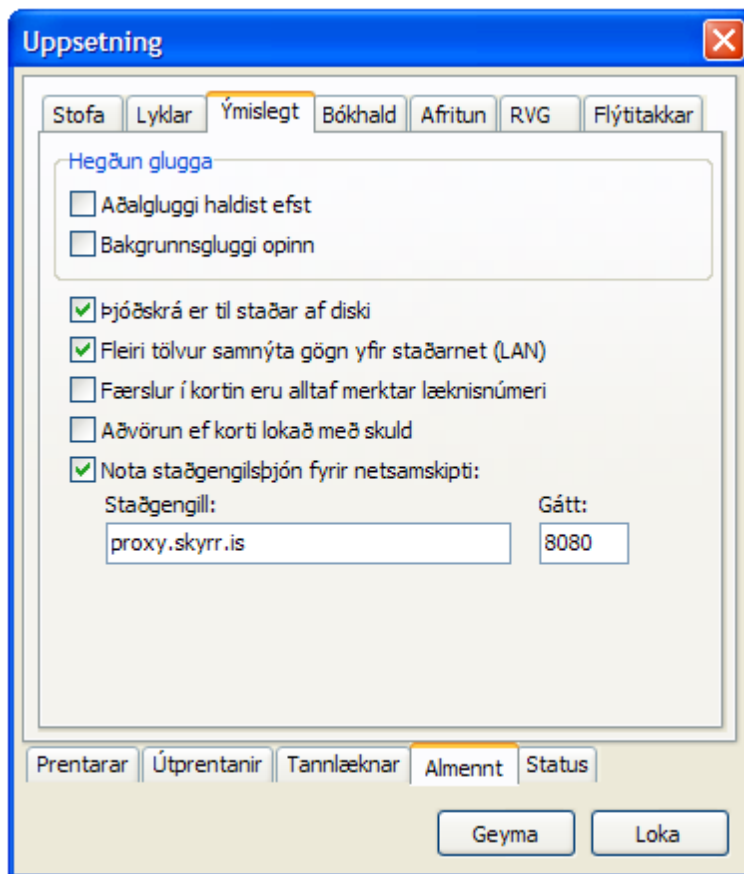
Uppsetning

Stofa | Lyklar | Ýmislegt | Bókhald | Afritun | RVG | Flýtitakkar

Hegðun glugga

Aðalgluggi haldist efst

Bakgrunnsgluggi opinn

Þjóðskrá er til staðar af diski

Fleiri tölvur samnýta gögn yfir staðarnet (LAN)

Færslur í kortin eru alltaf merktar læknisnúmeri

Aðvörun ef korti lokað með skuld

Nota staðgengilsþjón fyrir netsamskipti:

Staðgengill:

proxy.skyrr.is

Gátt:

8080

Prentarar | Útprentanir | Tannlæknar | Almennt | Status

Geyma

Loka